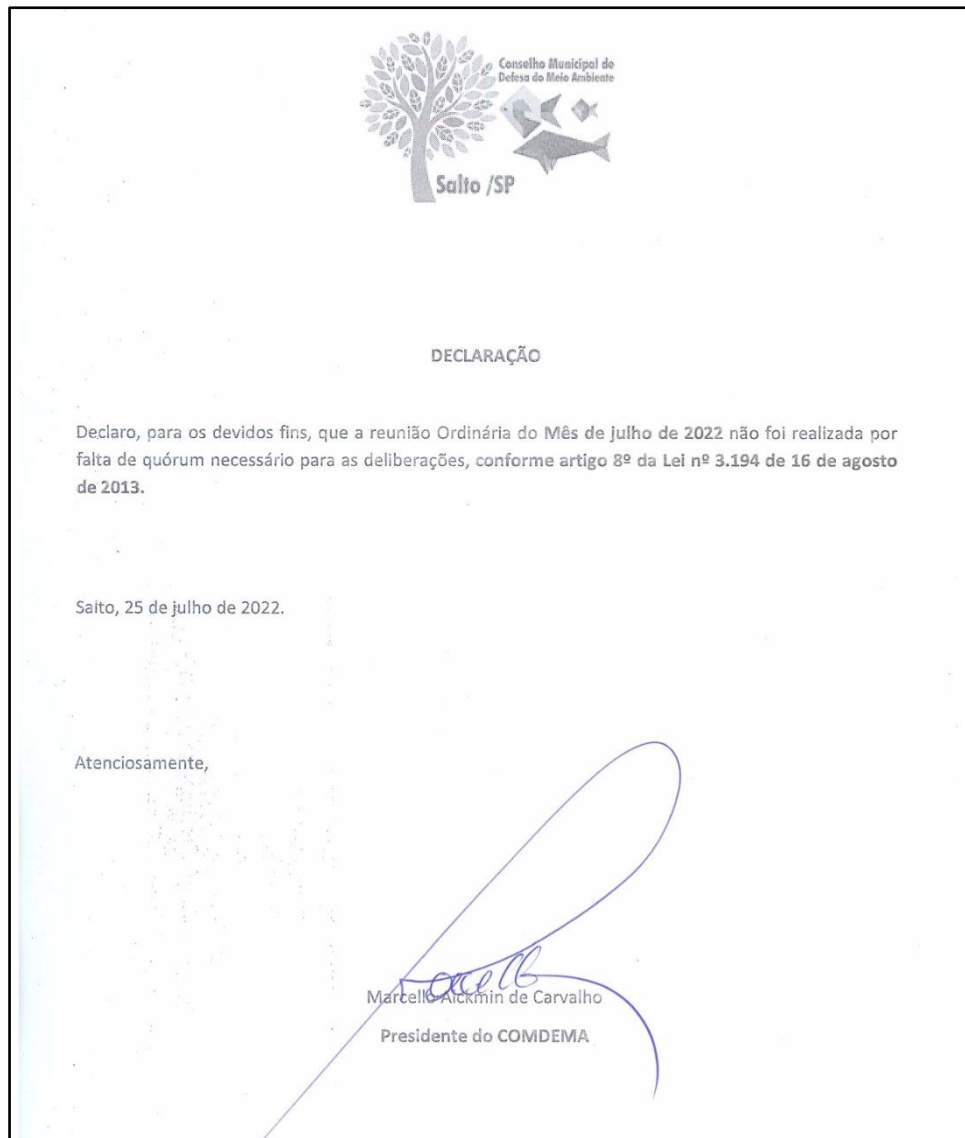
Conselho Municipal de Defesa do Meio Ambiente

Salto /SP

DECLARAÇÃO

Declaro, para os devidos fins, que a reunião Ordinária do **Mês de julho de 2022** não foi realizada por falta de quórum necessário para as deliberações, **conforme artigo 8º da Lei nº 3.194 de 16 de agosto de 2013.**

Salto, 25 de julho de 2022.

Atenciosamente,

Marcello Alckmin de Carvalho

Presidente do COMDEMA